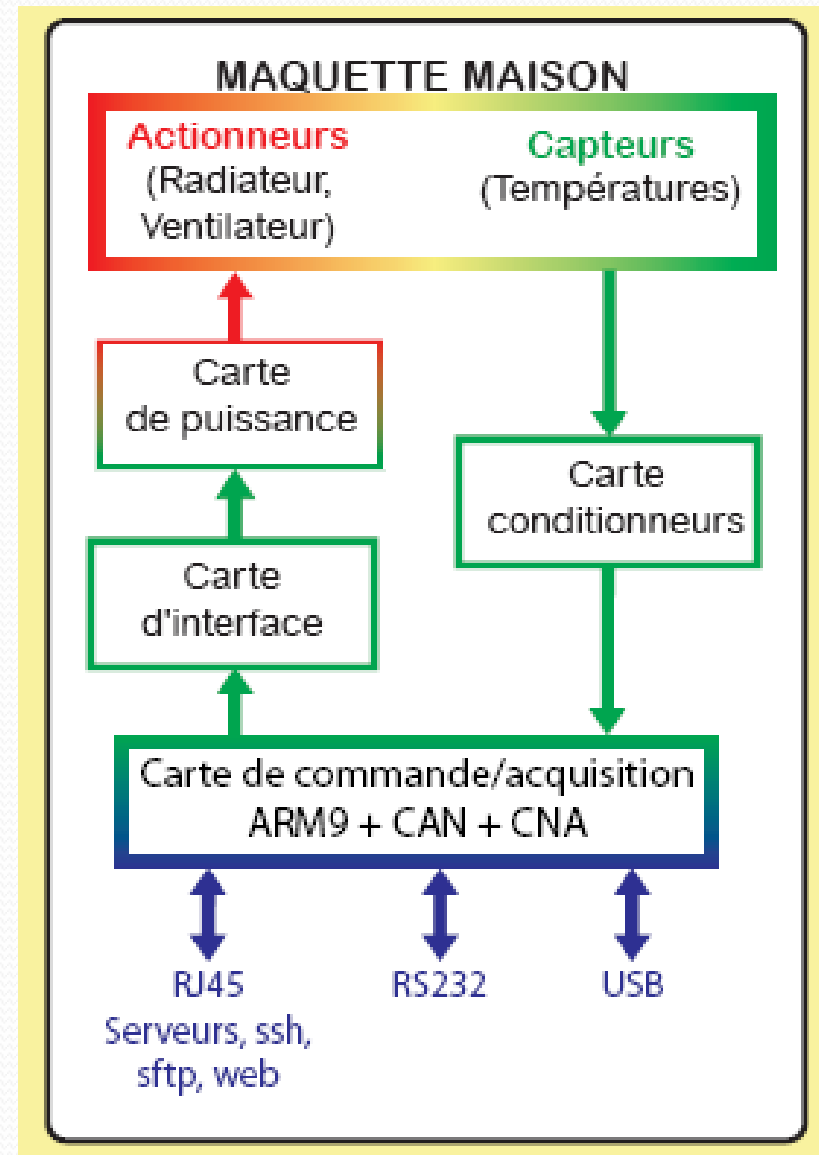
MAQUETTE MAISON

Actionneurs
(Radiateur, Ventilateur)

Capteurs
(Températures)

Carte de puissance

Carte conditionneurs

Carte d'interface

Carte de commande/acquisition
ARM9 + CAN + CNA

RJ45
Serveurs, ssh, sftp, web

RS232

USB